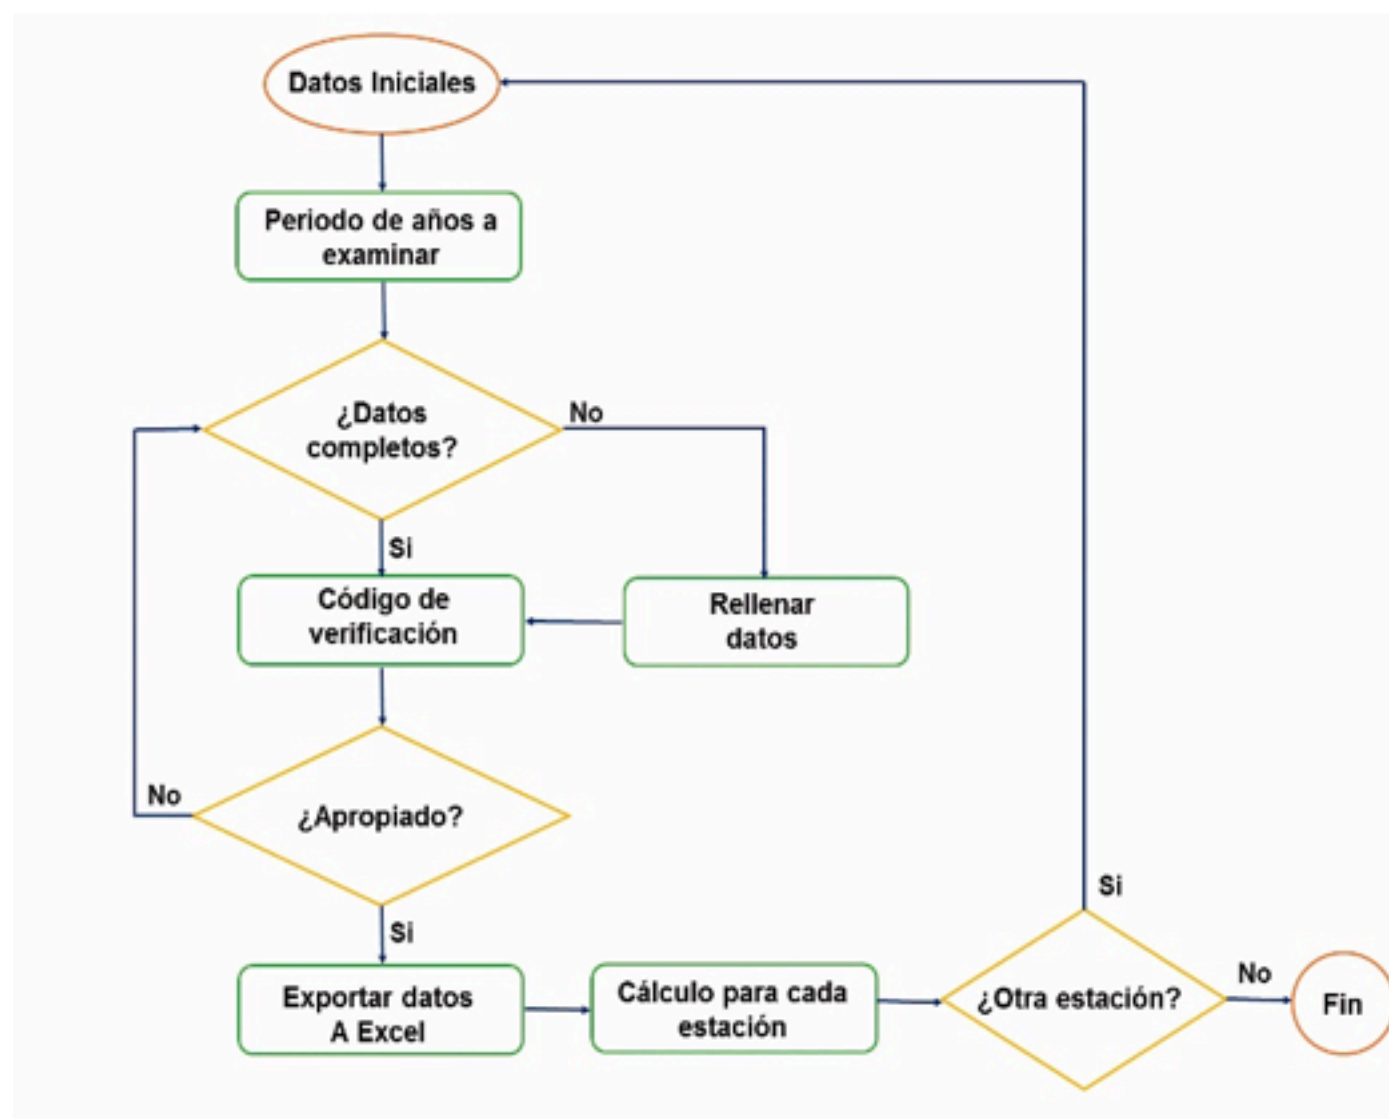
Datos Iniciales

Periodo de años a examinar

¿Datos completos?

No

Si

Código de verificación

Rellenar datos

No

¿Apropiado?

Si

Exportar datos A Excel

Cálculo para cada estación

Si

¿Otra estación?

No

Fin